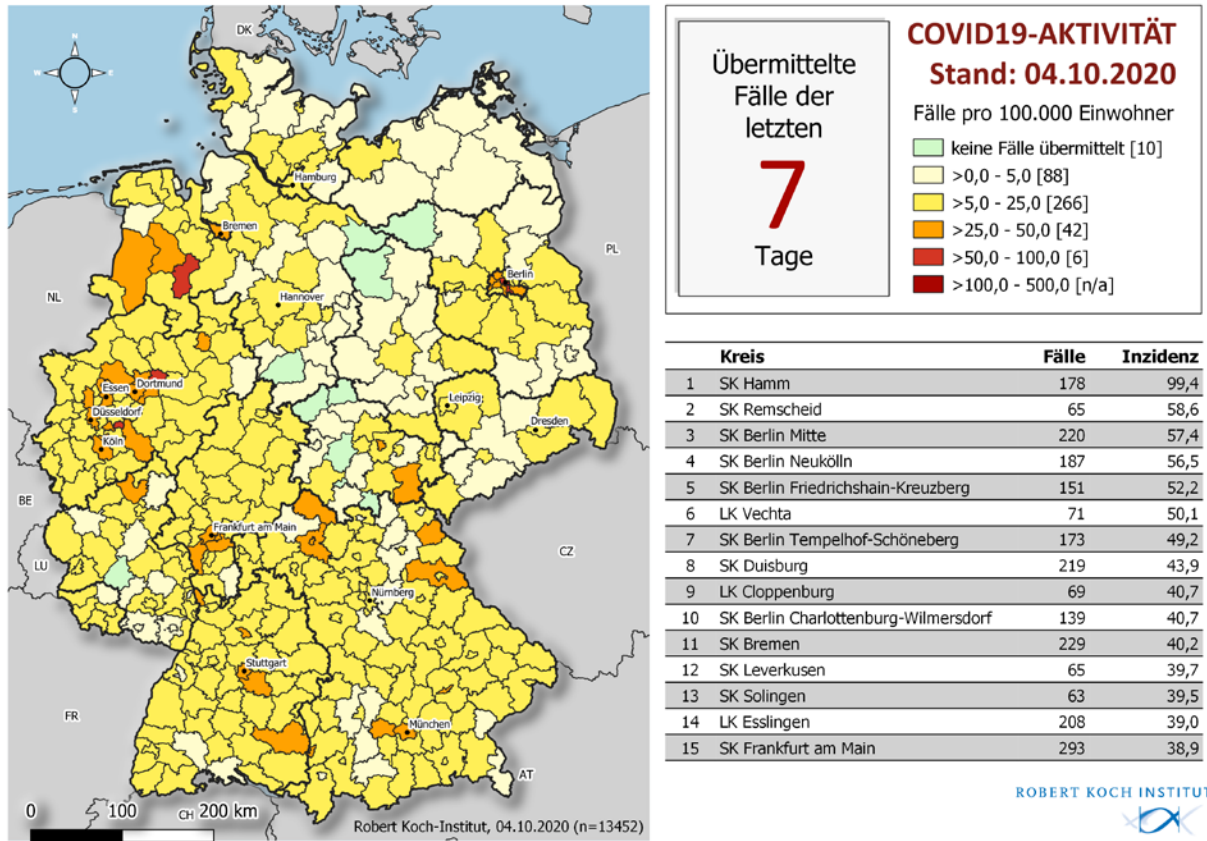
DK
N
Hamburg
Bremen
PL
NL
Hannover
Berlin
Essen
Dortmund
Düsseldorf
Leipzig
Dresden
Köln
BE
Frankfurt am Main
CZ
LU
Nürnberg
Stuttgart
FR
München
AT
CH
0
100
200 km
Robert Koch-Institut, 04.10.2020 (n=13452)

Übermittelte Fälle der letzten
7
Tage

COVID19-AKTIVITÄT
Stand: 04.10.2020
Fälle pro 100.000 Einwohner
keine Fälle übermittelt [10]
>0,0 - 5,0 [88]
>5,0 - 25,0 [266]
>25,0 - 50,0 [42]
>50,0 - 100,0 [6]
>100,0 - 500,0 [n/a]

| | Kreis | Fälle | Inzidenz |
|---|---|---|---|
| 1 | SK Hamm | 178 | 99,4 |
| 2 | SK Remscheid | 65 | 58,6 |
| 3 | SK Berlin Mitte | 220 | 57,4 |
| 4 | SK Berlin Neukölln | 187 | 56,5 |
| 5 | SK Berlin Friedrichshain-Kreuzberg | 151 | 52,2 |
| 6 | LK Vechta | 71 | 50,1 |
| 7 | SK Berlin Tempelhof-Schöneberg | 173 | 49,2 |
| 8 | SK Duisburg | 219 | 43,9 |
| 9 | LK Cloppenburg | 69 | 40,7 |
| 10 | SK Berlin Charlottenburg-Wilmersdorf | 139 | 40,7 |
| 11 | SK Bremen | 229 | 40,2 |
| 12 | SK Leverkusen | 65 | 39,7 |
| 13 | SK Solingen | 63 | 39,5 |
| 14 | LK Esslingen | 208 | 39,0 |
| 15 | SK Frankfurt am Main | 293 | 38,9 |

ROBERT KOCH INSTITUT